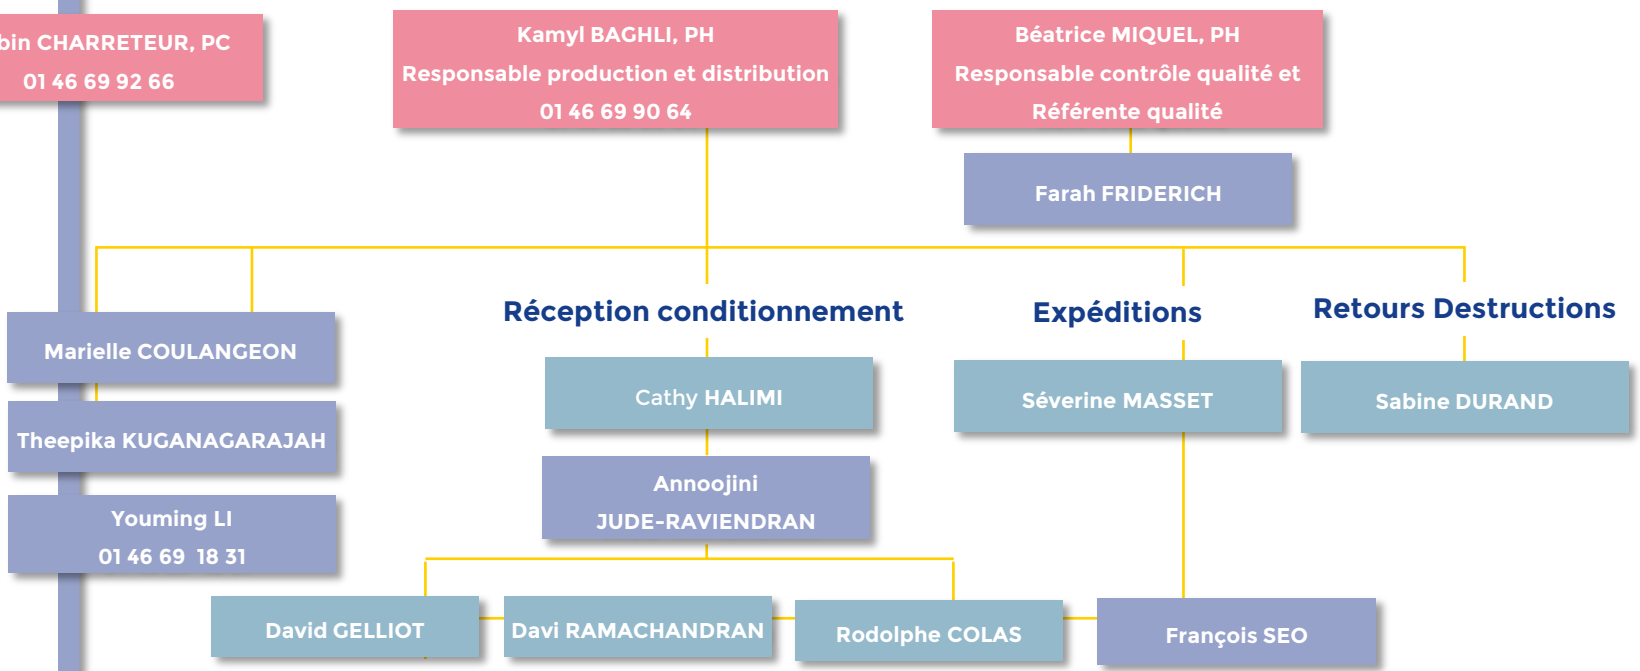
bin CHARRETEUR, PC
01 46 69 92 66

Kamyl BAGHLI, PH
Responsable production et distribution
01 46 69 90 64

Béatrice MIQUEL, PH
Responsable contrôle qualité et Référente qualité

Farah FRIDERICH

Marielle COULANGEON

Theepika KUGANAGARAJAH

Youming LI
01 46 69 18 31

Réception conditionnement

Cathy HALIMI

Annoojini JUDE-RAVIENDRAN

Expéditions

Séverine MASSET

Retours Destructions

Sabine DURAND

David GELLIOT

Davi RAMACHANDRAN

Rodolphe COLAS

François SEO